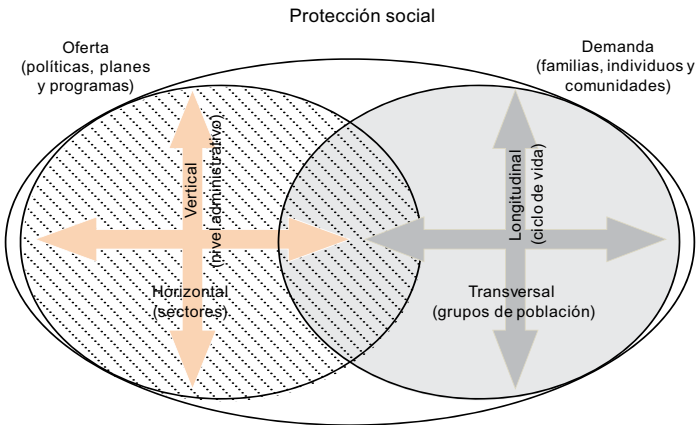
Protección social

Oferta
(políticas, planes y programas)

Demanda
(familias, individuos y comunidades)

Vertical
(nivel administrativo)

Horizontal
(sectores)

Longitudinal
(ciclo de vida)

Transversal
(grupos de población)